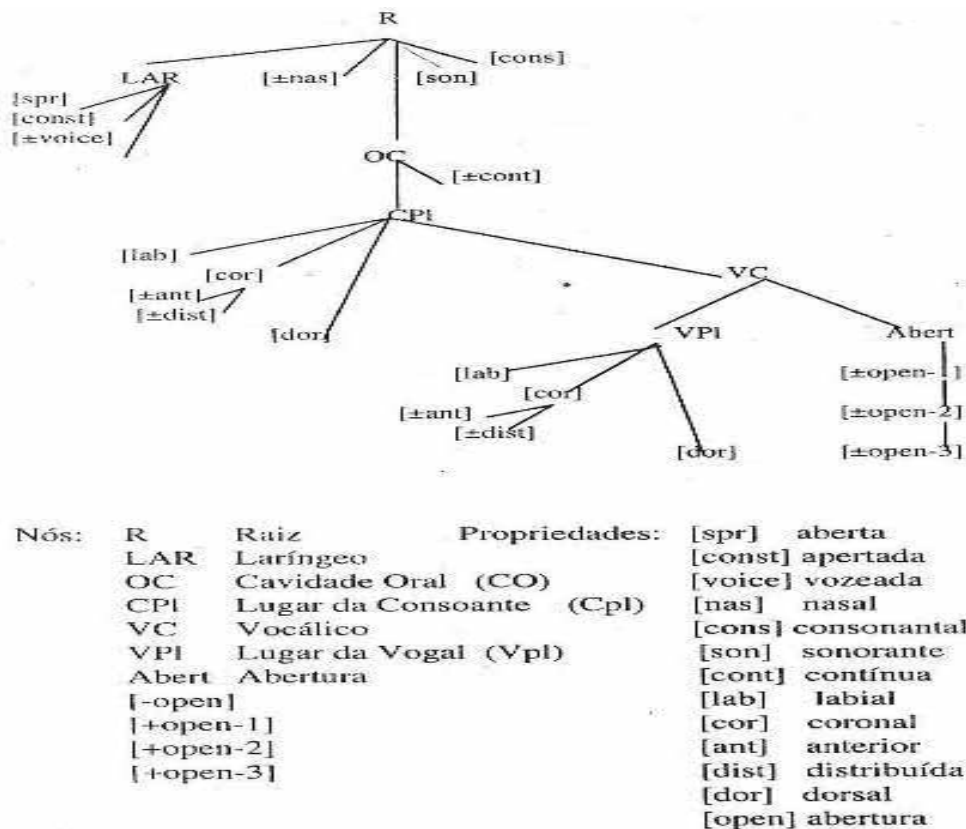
R

LAR [±nas] [son] [cons]

[spr]
[const]
[±voice]

OC [±cont]

CPl

[lab]
[cor]
[±ant]
[±dist]
[dor]

VC

VPl Abert

[lab]
[cor]
[±ant]
[±dist]
[dor]

[±open-1]
[±open-2]
[±open-3]

Nós: R Raiz
LAR Laríngeo
OC Cavidade Oral (CO)
CPl Lugar da Consoante (Cpl)
VC Vocálico
VPl Lugar da Vogal (Vpl)
Abert Abertura
[-open]
[+open-1]
[+open-2]
[+open-3]

Propriedades:
[spr] aberta
[const] apertada
[voice] vozeada
[nas] nasal
[cons] consonantal
[son] sonorante
[cont] contínua
[lab] labial
[cor] coronal
[ant] anterior
[dist] distribuída
[dor] dorsal
[open] abertura